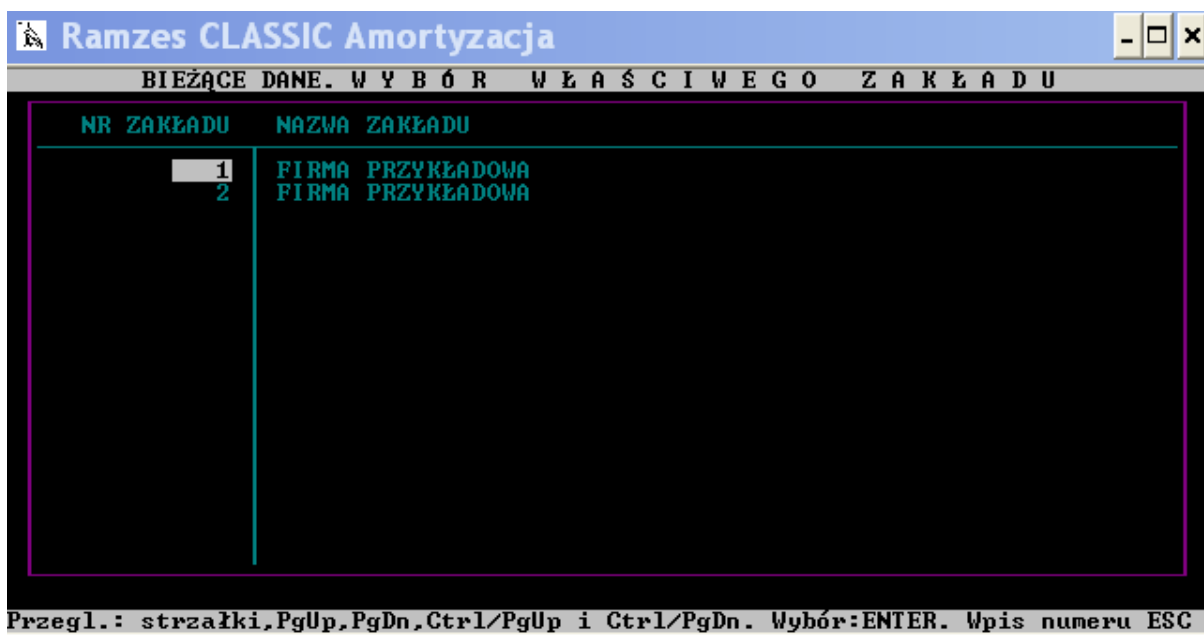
Ramzes CLASSIC Amortyzacja

BIEŻĄCE DANE. W Y B Ó R   W Ł A Ś C I W E G O   Z A K Ł A D U

| NR ZAKŁADU | NAZWA ZAKŁADU |
|---|---|
| 1 | FIRMA PRZYKŁADOWA |
| 2 | FIRMA PRZYKŁADOWA |

Przegl.: strzałki,PgUp,PgDn,Ctrl/PgUp i Ctrl/PgDn. Wybór:ENTER. Wpis numeru ESC